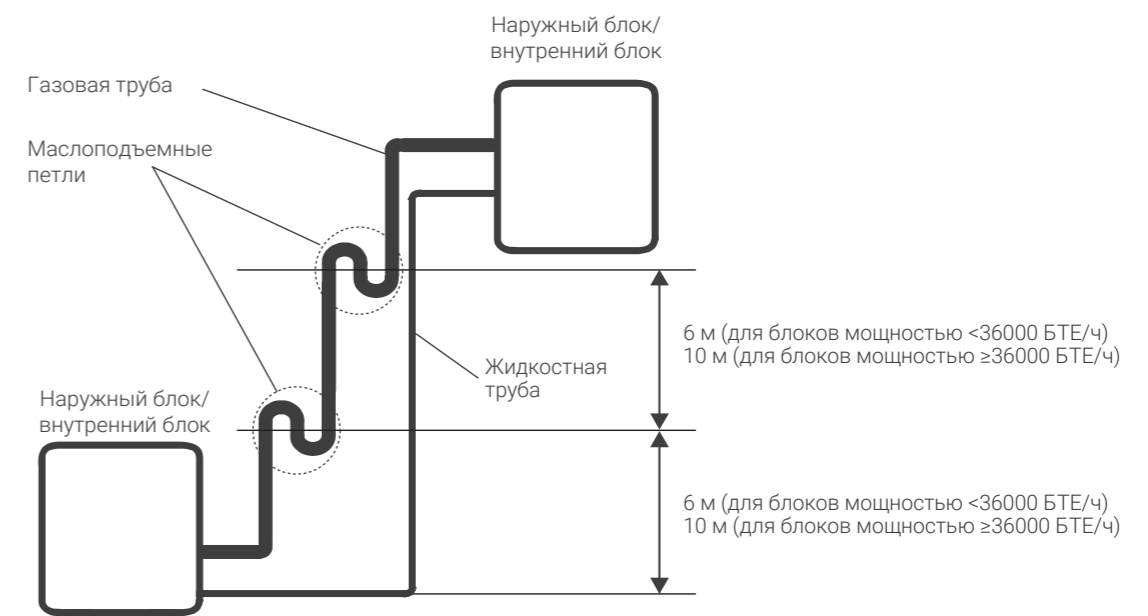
Наружный блок/ внутренний блок

Газовая труба

Маслоподъемные петли

6 м (для блоков мощностью <36000 БТЕ/ч)
10 м (для блоков мощностью ≥36000 БТЕ/ч)

Жидкостная труба

Наружный блок/ внутренний блок

6 м (для блоков мощностью <36000 БТЕ/ч)
10 м (для блоков мощностью ≥36000 БТЕ/ч)